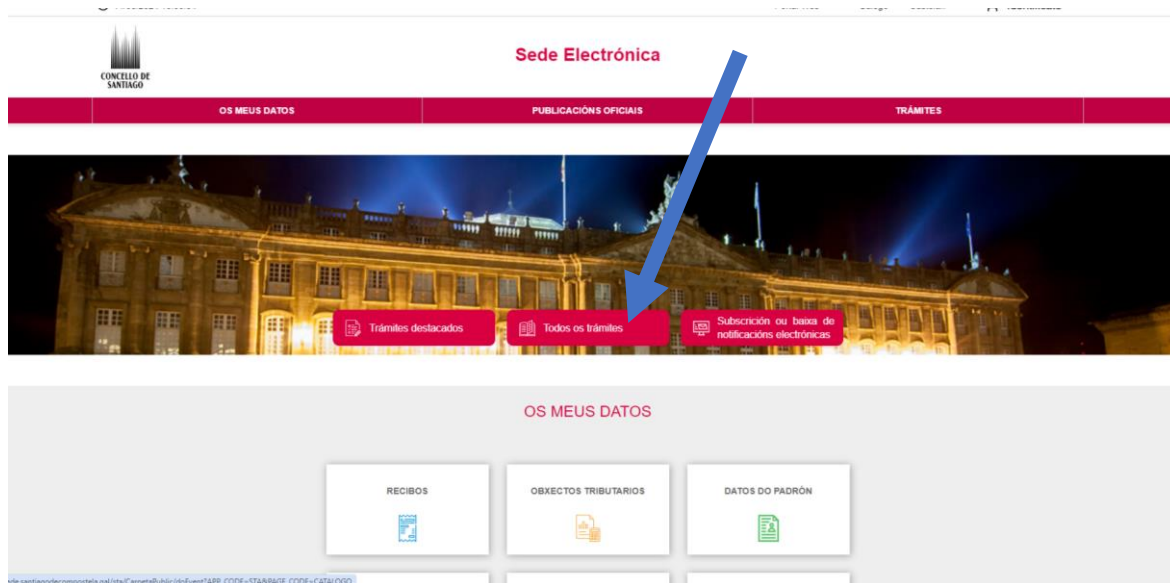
CONCELLO DE SANTIAGO

Sede Electrónica

OS MEUS DATOS
PUBLICACIÓNS OFICIAIS
TRÁMITES

Trámites destacados
Todos os trámites
Subscrición ou baixa de notificacións electrónicas

OS MEUS DATOS

RECIBOS
OBXECTOS TRIBUTARIOS
DATOS DO PADRÓN

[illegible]